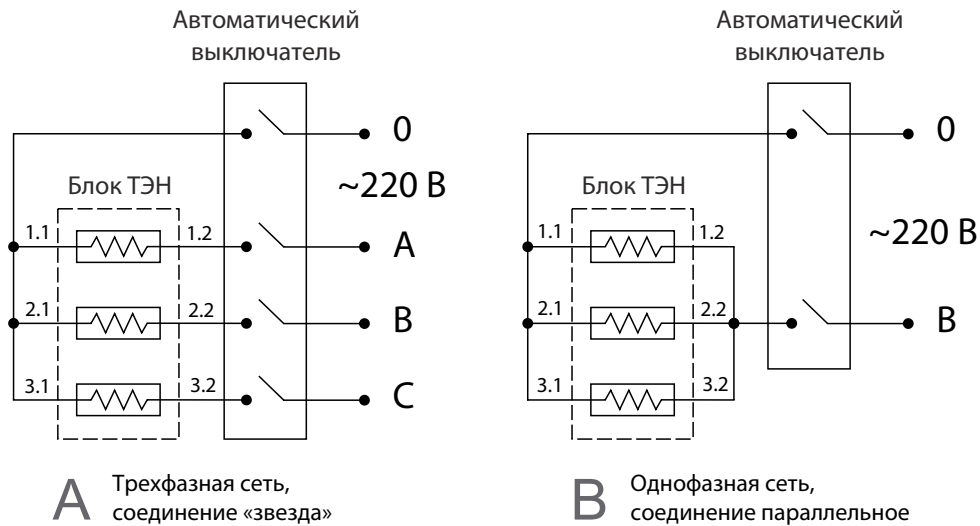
Автоматический выключатель

0

~220 В

Блок ТЭН

1.1 1.2 A

2.1 2.2 B

3.1 3.2 C

A Трехфазная сеть, соединение «звезда»

Автоматический выключатель

0

~220 В

Блок ТЭН

1.1 1.2

2.1 2.2 B

3.1 3.2

B Однофазная сеть, соединение параллельное